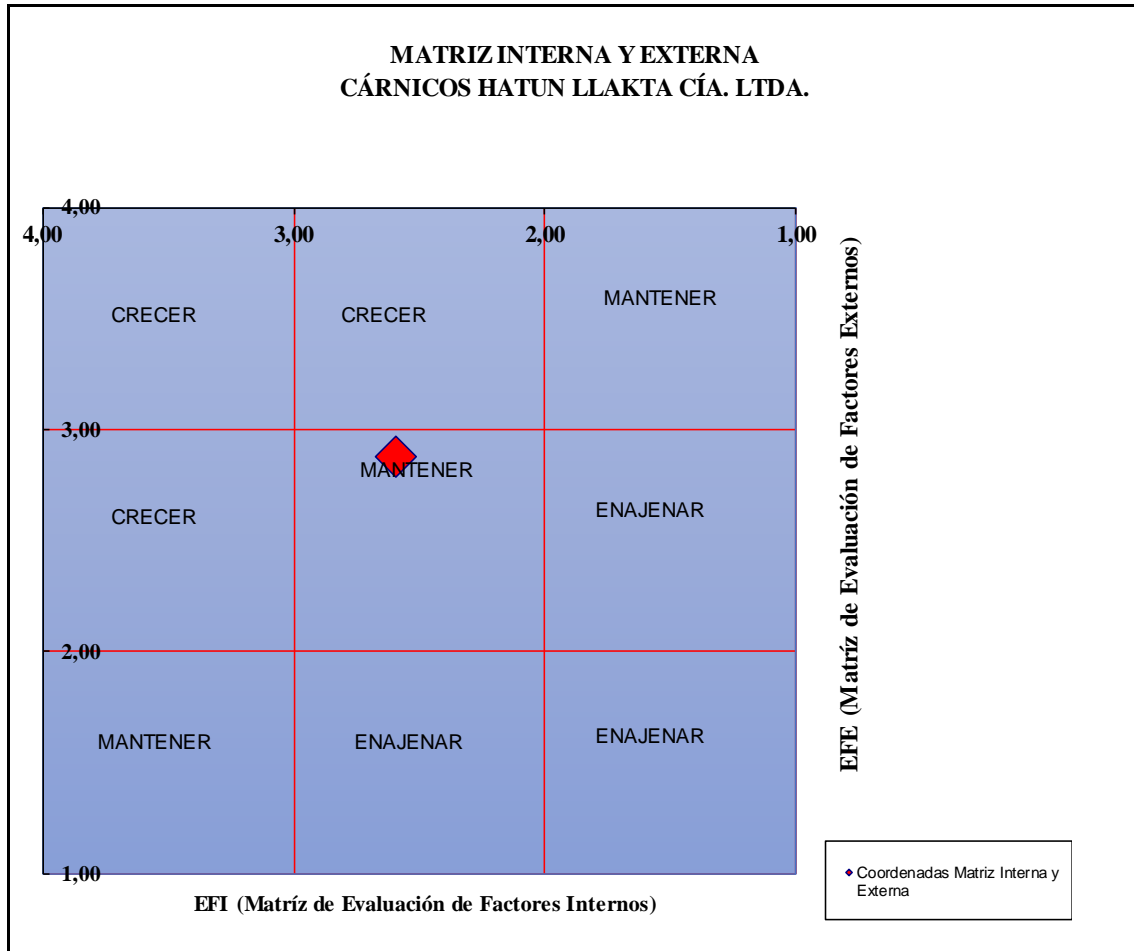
MATRIZ INTERNA Y EXTERNA
CÁRNICOS HATUN LLAKTA CÍA. LTDA.

4,00
4,00
3,00
2,00
1,00

CRECER
CRECER
MANTENER

3,00

MANTENER
CRECER
ENAJENAR

2,00

MANTENER
ENAJENAR
ENAJENAR

1,00

EFE (Matríz de Evaluación de Factores Externos)

EFI (Matríz de Evaluación de Factores Internos)

Coordenadas Matriz Interna y Externa